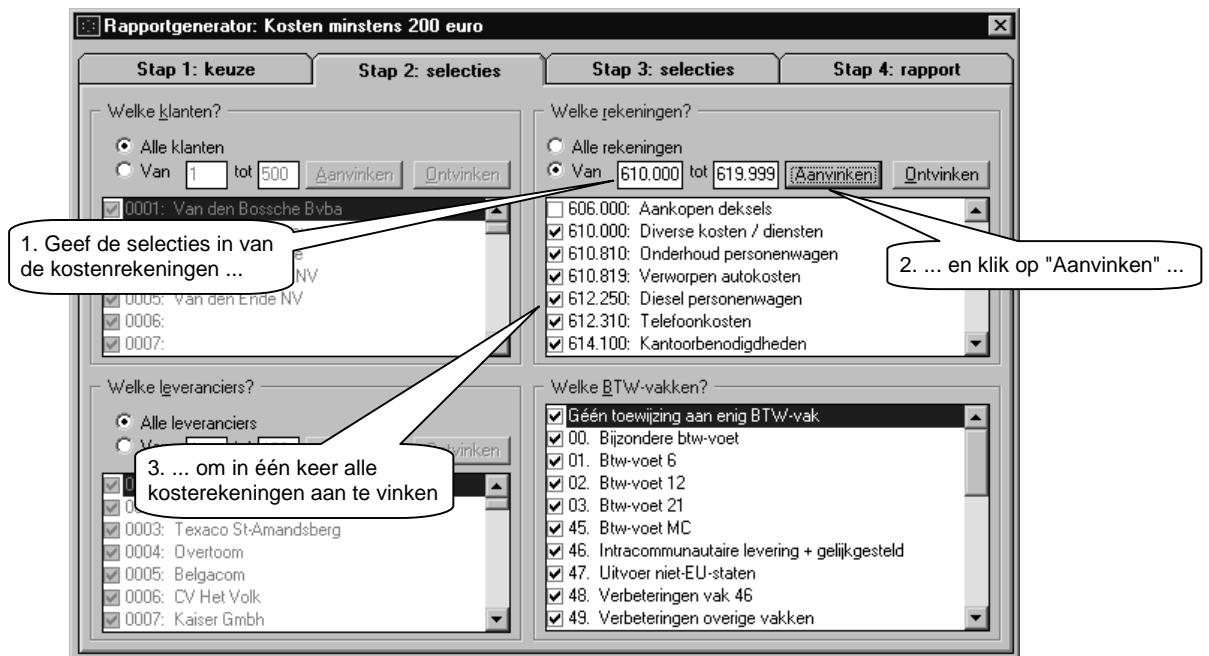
Rapportgenerator: Kosten minstens 200 euro

Stap 1: keuze
Stap 2: selecties
Stap 3: selecties
Stap 4: rapport

Welke klanten?
Alle klanten
Van 1 tot 500 Aanvinken Ontvinken
0001: Van den Bossche Bvba
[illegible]e
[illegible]NV
0005: Van den Ende NV
0006:
0007:

1. Geef de selecties in van de kostenrekeningen ...

Welke rekeningen?
Alle rekeningen
Van 610.000 tot 619.999 Aanvinken Ontvinken
606.000: Aankopen deksels
610.000: Diverse kosten / diensten
610.810: Onderhoud personenwagen
610.819: Verworpen autokosten
612.250: Diesel personenwagen
612.310: Telefoonkosten
614.100: Kantoorbenodigdheden

2. ... en klik op "Aanvinken" ...

Welke leveranciers?
Alle leveranciers
Va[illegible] tot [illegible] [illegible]tvinken

3. ... om in één keer alle kosterekeningen aan te vinken

0003: Texaco St-Amandsberg
0004: Overtoom
0005: Belgacom
0006: CV Het Volk
0007: Kaiser Gmbh

Welke BTW-vakken?
Géén toewijzing aan enig BTW-vak
00. Bijzondere btw-voet
01. Btw-voet 6
02. Btw-voet 12
03. Btw-voet 21
45. Btw-voet MC
46. Intracommunautaire levering + gelijkgesteld
47. Uitvoer niet-EU-staten
48. Verbeteringen vak 46
49. Verbeteringen overige vakken